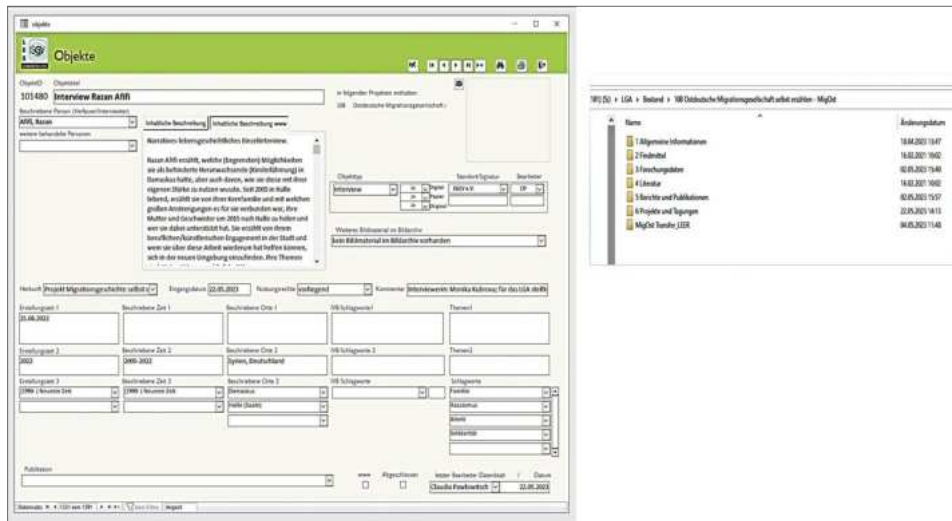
objekte

Objekte

ObjektID Objekttitel
101480 Interview Razan Afifi

Beschriebene Person (Verfasser/Interviewter)
Afifi, Razan

weitere behandelte Personen

Inhaltliche Beschreibung | Inhaltliche Beschreibung www

Narratives lebensgeschichtliches Einzelinterview.

Razan Afifi erzählt, welche (begrenzten) Möglichkeiten sie als behinderte Heranwachsende (Rollstuhlfahrerin) in Damaskus hatte, aber auch davon, wie sie diese mit ihrer eigenen Stärke zu nutzen wusste. Seit 2005 in Halle lebend, erzählt sie von ihren Anstrengungen ihre Familie und mit welchen großen Anstrengungen es für sie verbunden war, ihre Mutter und Geschwister von 2015 nach Halle zu holen und wie sie dabei unterstützt hat. Sie erzählt von ihrem beruflichen/künstlerischen Engagement in der Stadt und wenn sie über diese Arbeit wiederum hat helfen können, sich in der neuen Umgebung einzufinden. Ihre Themen

in folgenden Projekten enthalten
108 Ostdeutsche Migrationsgesellschaft s

Objekttyp
Interview

Standort/Signatur
INSTA e.V.

Bearbeiter
CP

Weiteres Bildmaterial im Bildarchiv
kein Bildmaterial im Bildarchiv vorhanden

Herkunft Projekt Migrationsgeschichte selbst e
Eingangsdatum 22.05.2023
Nutzungsrechte vorliegend
Kommentar Interviewerin: Monika Kubrova; für das LGA drafft

Entstehungszeit 1
25.06.2022

Beschriebene Zeit 1

Beschriebene Orte 1

IVB Schlagworte1

Themen1

Entstehungszeit 2
2023

Beschriebene Zeit 2
2005-2022

Beschriebene Orte 2
Syrien, Deutschland

IVB Schlagworte 2

Themen2

Entstehungszeit 3
1990-) Neueste Zeit

Beschriebene Zeit 3
1990-) Neueste Zeit

Beschriebene Orte 3
Damaskus
Halle (Saale)

IVB Schlagworte

Schlagworte
Familie
Rassismus
Arbeit
Selbsthilfe

Publikation

www
Abgeschlossen
letzter Bearbeiter Datenblatt
Datum
Claudia Pawlowitsch
22.05.2023

Datensatz: 1131 von 1391 | Kein Filter | Suchen

101 (S:) › LGA › Bestand › 108 Ostdeutsche Migrationsgesellschaft selbst erzählen - MigOst

Name
Änderungsdatum

| Name | Änderungsdatum |
|---|---|
| 1 Allgemeine Informationen | 18.04.2023 13:47 |
| 2 Findmittel | 16.02.2021 10:02 |
| 3 Forschungsdaten | 02.05.2023 15:40 |
| 4 Literatur | 16.02.2021 10:02 |
| 5 Berichte und Publikationen | 02.05.2023 15:57 |
| 6 Projekte und Tagungen | 22.05.2023 14:13 |
| MigOst Transfer_LEER | 04.05.2023 11:48 |